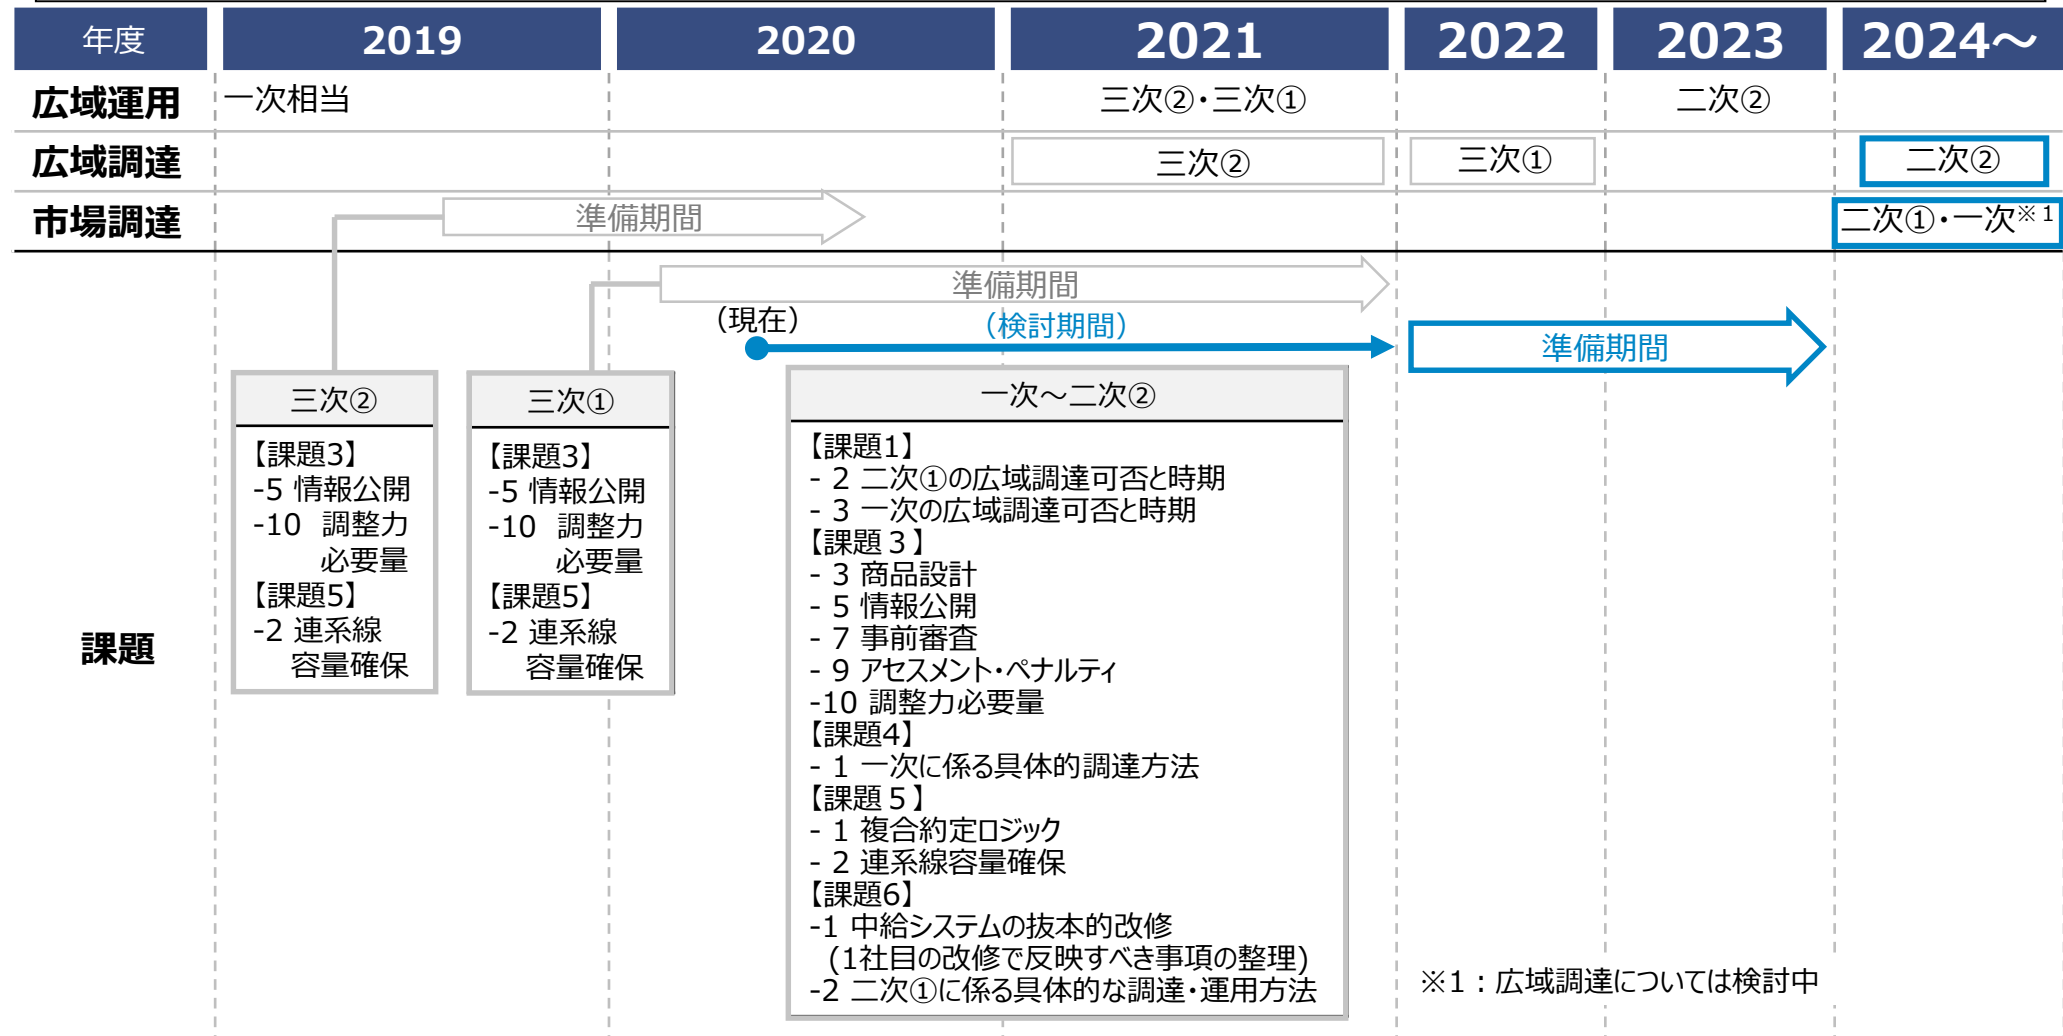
| 年度 | 2019 | 2020 | 2021 | 2022 | 2023 | 2024～ |
|---|---|---|---|---|---|---|
| 広域運用 | 一次相当 | | 三次②・三次① | | 二次② | |
| 広域調達 | | | 三次② | 三次① | | 二次② |
| 市場調達 | | | | | | 二次①・一次※1 |

準備期間

準備期間

(現在)

(検討期間)

準備期間

課題

三次②

【課題3】
-5 情報公開
-10 調整力必要量
【課題5】
-2 連系線容量確保

三次①

【課題3】
-5 情報公開
-10 調整力必要量
【課題5】
-2 連系線容量確保

一次～二次②

【課題1】
- 2 二次①の広域調達可否と時期
- 3 一次の広域調達可否と時期
【課題３】
- 3 商品設計
- 5 情報公開
- 7 事前審査
- 9 アセスメント・ペナルティ
-10 調整力必要量
【課題4】
- 1 一次に係る具体的調達方法
【課題５】
- 1 複合約定ロジック
- 2 連系線容量確保
【課題6】
-1 中給システムの抜本的改修
(1社目の改修で反映すべき事項の整理)
-2 二次①に係る具体的な調達・運用方法

※1：広域調達については検討中